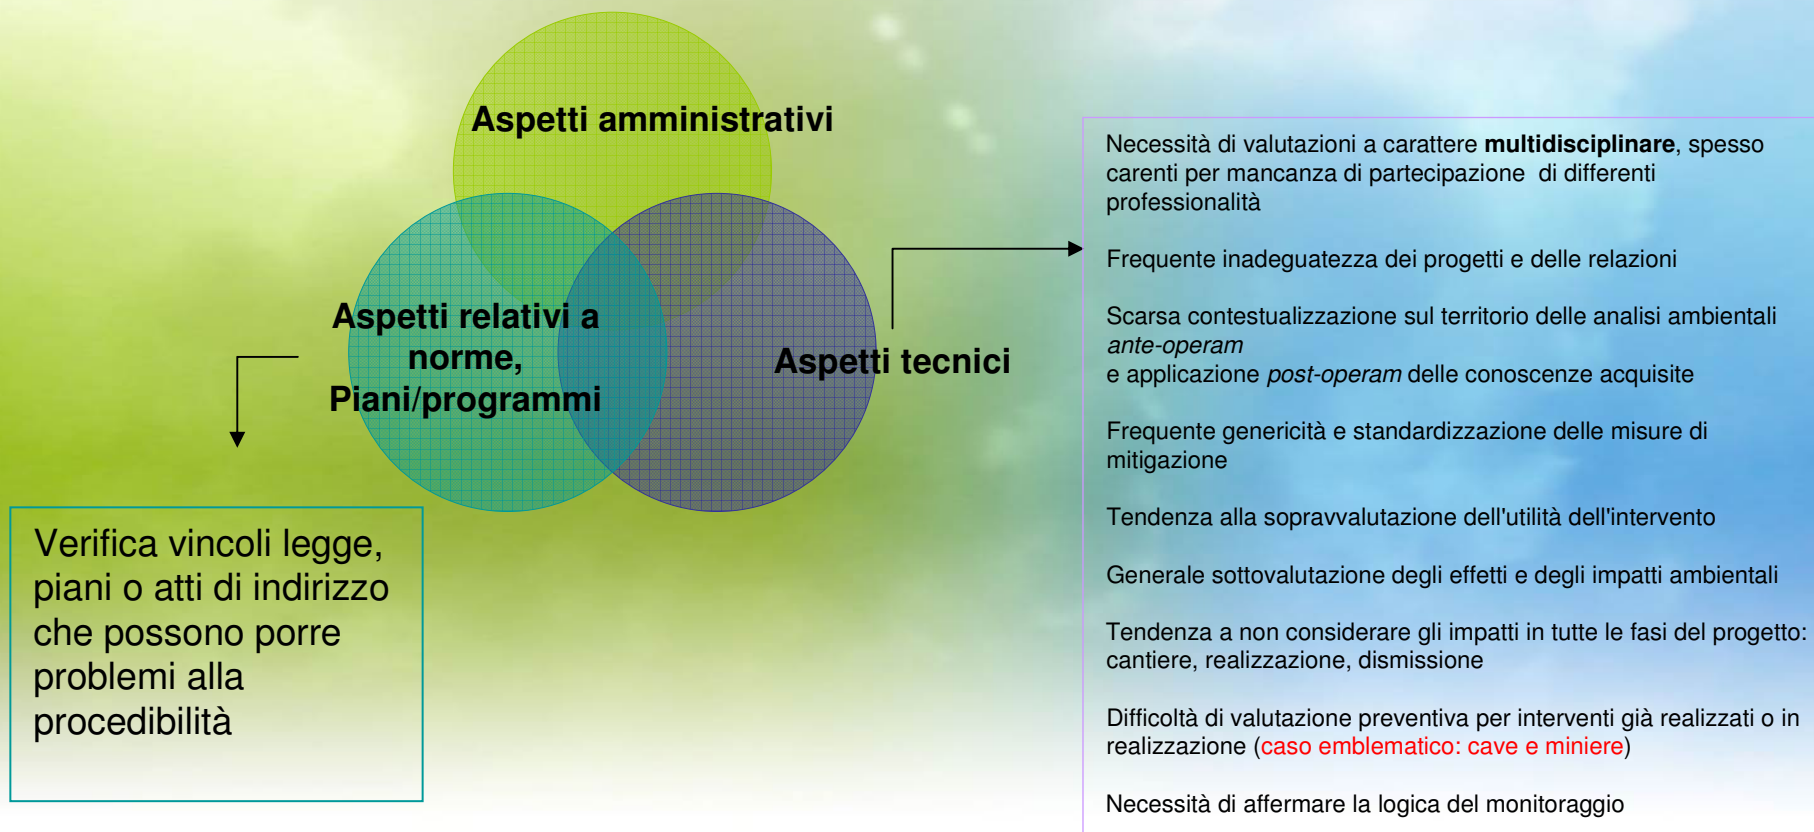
Aspetti amministrativi

Aspetti relativi a norme, Piani/programmi

Aspetti tecnici

Verifica vincoli legge, piani o atti di indirizzo che possono porre problemi alla procedibilità

Necessità di valutazioni a carattere **multidisciplinare**, spesso carenti per mancanza di partecipazione di differenti professionalità

Frequente inadeguatezza dei progetti e delle relazioni

Scarsa contestualizzazione sul territorio delle analisi ambientali *ante-operam*
e applicazione *post-operam* delle conoscenze acquisite

Frequente genericità e standardizzazione delle misure di mitigazione

Tendenza alla sopravvalutazione dell'utilità dell'intervento

Generale sottovalutazione degli effetti e degli impatti ambientali

Tendenza a non considerare gli impatti in tutte le fasi del progetto: cantiere, realizzazione, dismissione

Difficoltà di valutazione preventiva per interventi già realizzati o in realizzazione (caso emblematico: cave e miniere)

Necessità di affermare la logica del monitoraggio